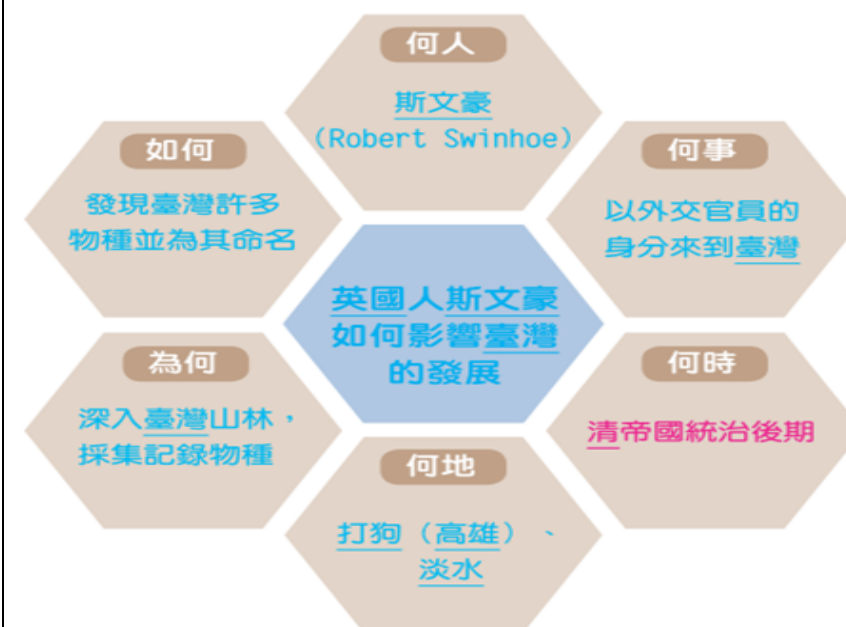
何人

斯文豪
(Robert Swinhoe)

如何

發現臺灣許多物種並為其命名

何事

以外交官員的身分來到臺灣

英國人斯文豪如何影響臺灣的發展

為何

深入臺灣山林，採集記錄物種

何時

清帝國統治後期

何地

打狗（高雄）、淡水